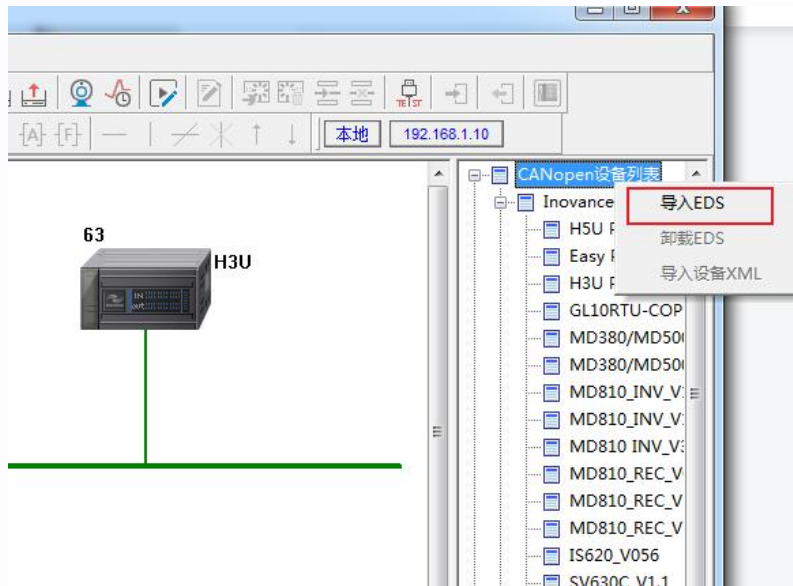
本地
192.168.1.10
63
H3U
CANopen设备列表
Inovance
H5U F
Easy F
H3U F
GL10RTU-COP
MD380/MD50
MD380/MD50
MD810_INV_V
MD810_INV_V
MD810_INV_V
MD810_REC_V
MD810_REC_V
MD810_REC_V
IS620_V056
SV630C_V1.1
导入EDS
卸载EDS
导入设备XML